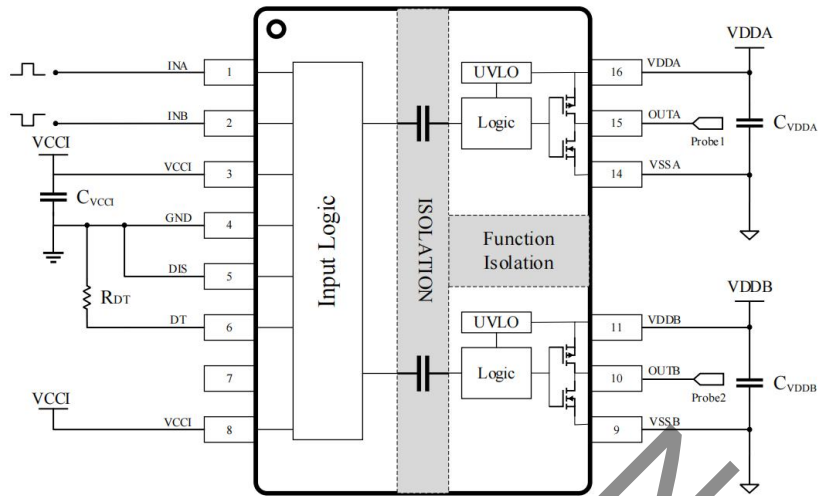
VDDA
INA 1
INB 2
VCCI
VCCI 3
$C_{VCCI}$
GND 4
DIS 5
RDT
DT 6
7
VCCI
VCCI 8
Input Logic
ISOLATION
UVLO
Logic
16 VDDA
15 OUTA
Probe1
14 VSSA
$C_{VDDA}$
Function Isolation
VDDB
UVLO
Logic
11 VDDB
10 OUTB
Probe2
9 VSSB
$C_{VDDB}$